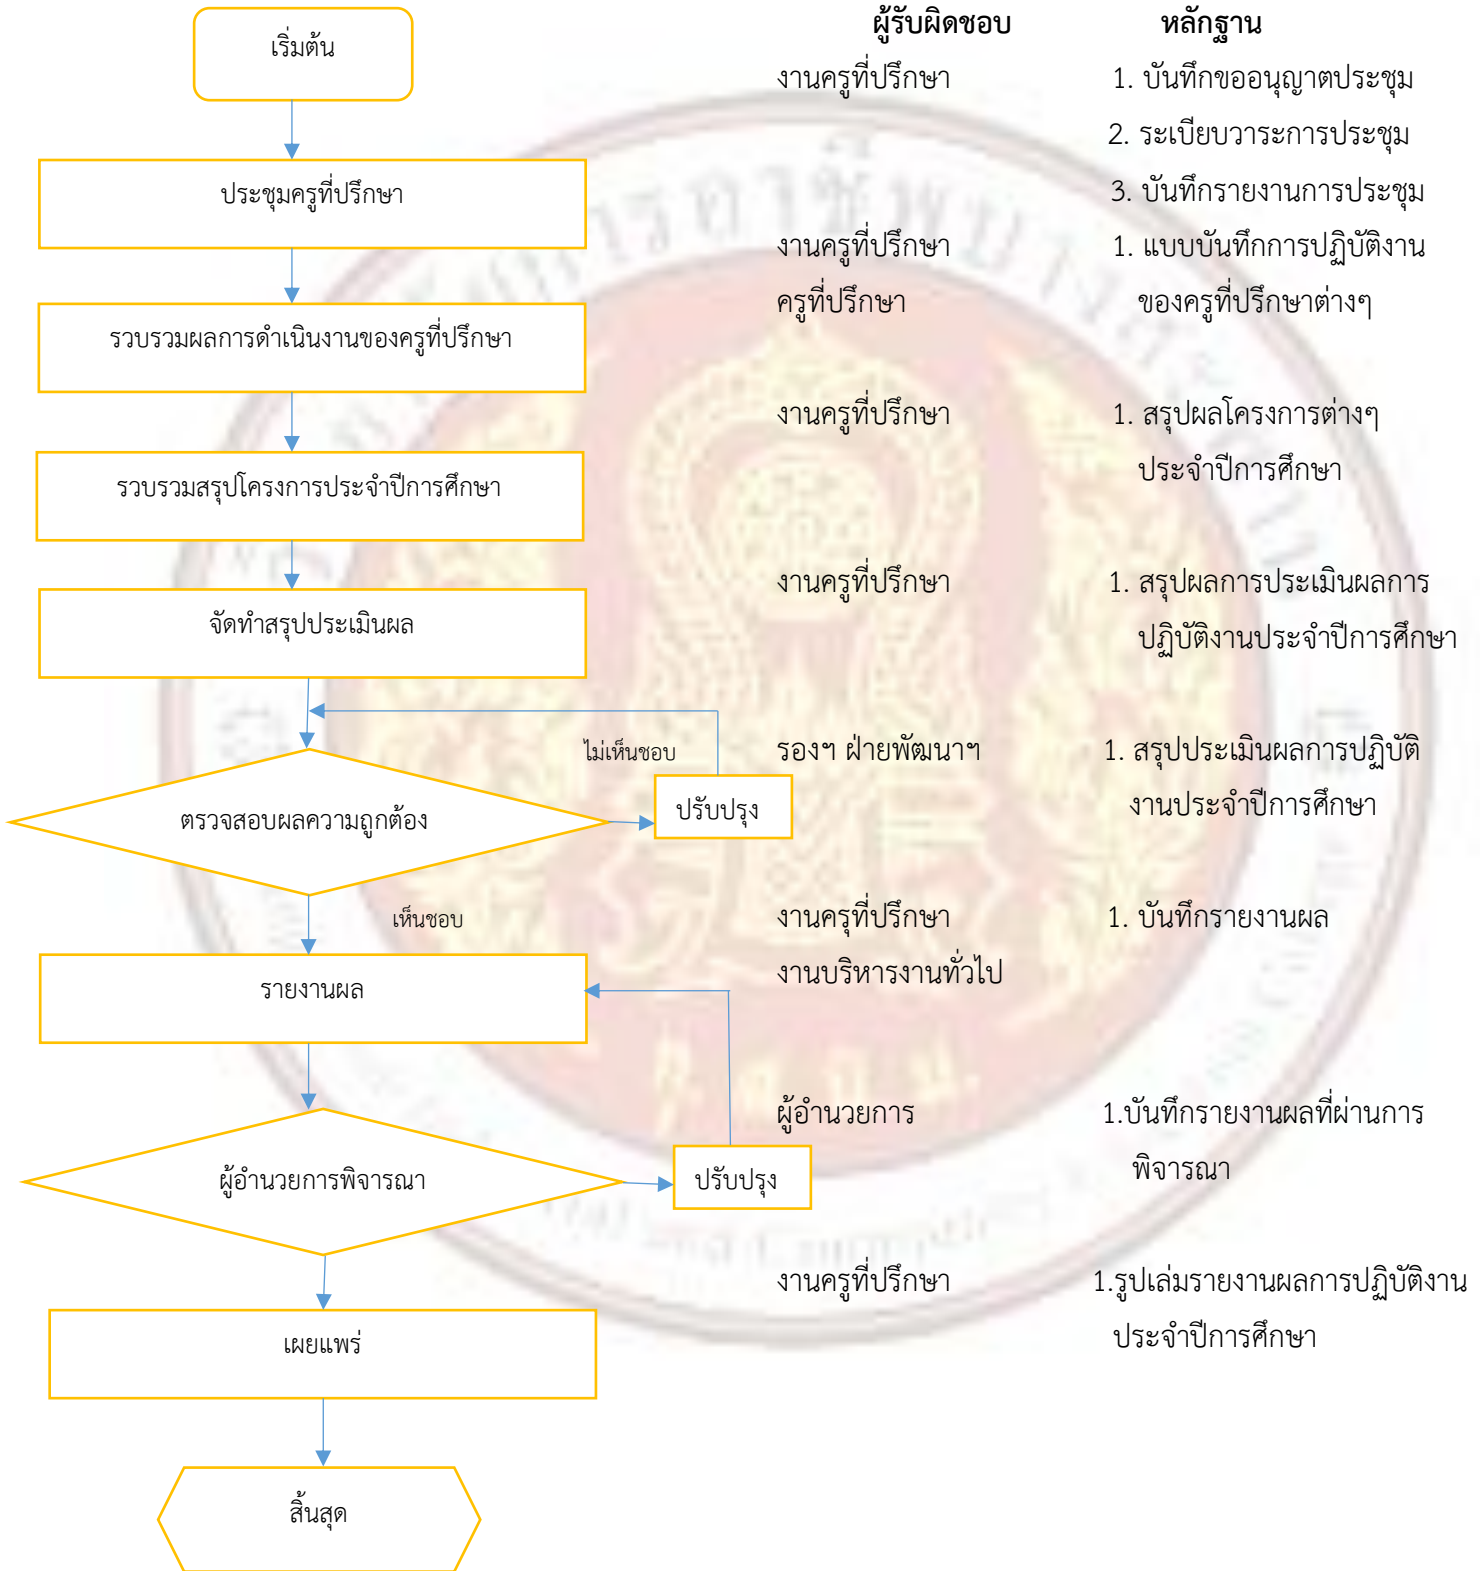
เริ่มต้น

ประชุมครูที่ปรึกษา

รวบรวมผลการดำเนินงานของครูที่ปรึกษา

รวบรวมสรุปโครงการประจำปีการศึกษา

จัดทำสรุปประเมินผล

ไม่เห็นชอบ

ตรวจสอบผลความถูกต้อง

ปรับปรุง

เห็นชอบ

รายงานผล

ผู้อำนวยการพิจารณา

ปรับปรุง

เผยแพร่

สิ้นสุด

| ผู้รับผิดชอบ | หลักฐาน |
|---|---|
| งานครูที่ปรึกษา | 1. บันทึกขออนุญาตประชุม<br>2. ระเบียบวาระการประชุม<br>3. บันทึกรายงานการประชุม |
| งานครูที่ปรึกษา<br>ครูที่ปรึกษา | 1. แบบบันทึกการปฏิบัติงาน ของครูที่ปรึกษาต่างๆ |
| งานครูที่ปรึกษา | 1. สรุปผลโครงการต่างๆ ประจำปีการศึกษา |
| งานครูที่ปรึกษา | 1. สรุปผลการประเมินผลการ ปฏิบัติงานประจำปีการศึกษา |
| รองฯ ฝ่ายพัฒนาฯ | 1. สรุปประเมินผลการปฏิบัติ งานประจำปีการศึกษา |
| งานครูที่ปรึกษา<br>งานบริหารงานทั่วไป | 1. บันทึกรายงานผล |
| ผู้อำนวยการ | 1.บันทึกรายงานผลที่ผ่านการ พิจารณา |
| งานครูที่ปรึกษา | 1.รูปเล่มรายงานผลการปฏิบัติงาน ประจำปีการศึกษา |